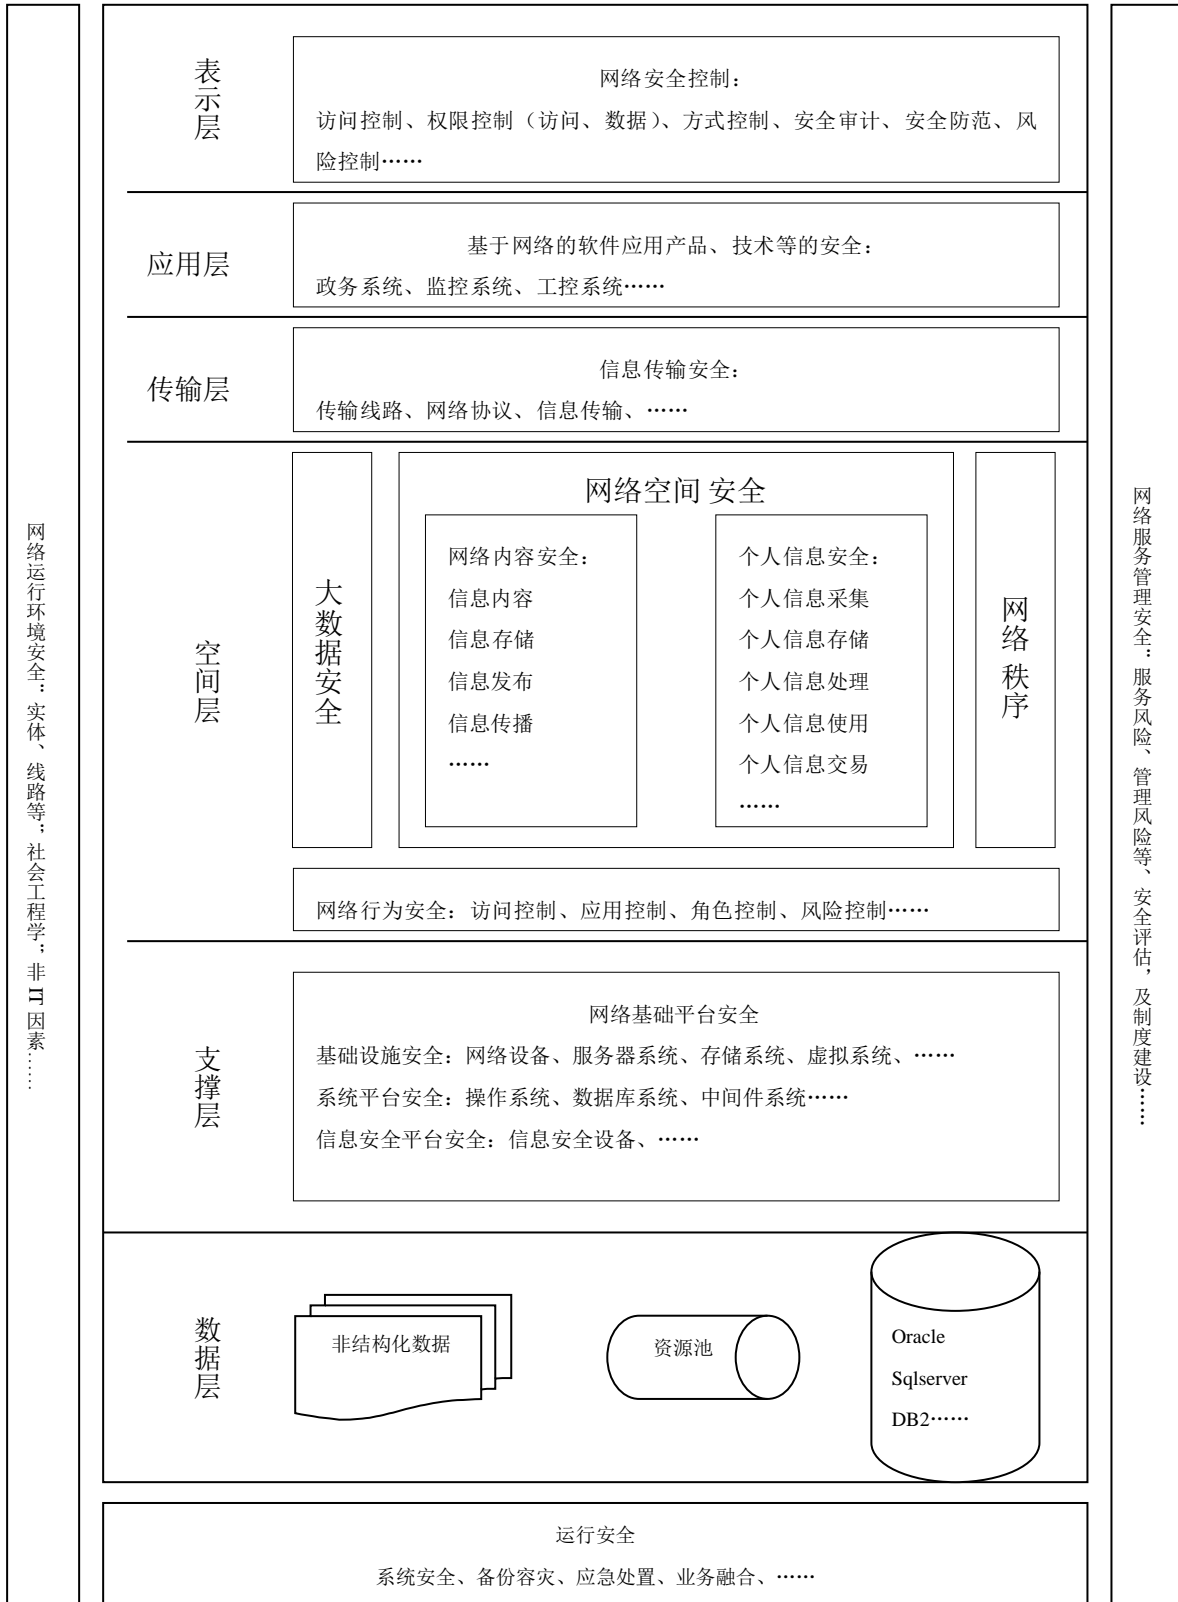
网络运行环境安全：实体、线路等；社会工程学；非IT因素……

表示层

网络安全控制：

访问控制、权限控制（访问、数据）、方式控制、安全审计、安全防范、风险控制……

应用层

基于网络的软件应用产品、技术等的安全：

政务系统、监控系统、工控系统……

传输层

信息传输安全：

传输线路、网络协议、信息传输、……

空间层

大数据安全

网络空间 安全

网络内容安全：
信息内容
信息存储
信息发布
信息传播
……

个人信息安全：
个人信息采集
个人信息存储
个人信息处理
个人信息使用
个人信息交易
……

网络秩序

网络行为安全：访问控制、应用控制、角色控制、风险控制……

支撑层

网络基础平台安全

基础设施安全：网络设备、服务器系统、存储系统、虚拟系统、……

系统平台安全：操作系统、数据库系统、中间件系统……

信息安全平台安全：信息安全设备、……

数据层

非结构化数据

资源池

Oracle
Sqlserver
DB2……

运行安全

系统安全、备份容灾、应急处置、业务融合、……

网络服务管理安全：服务风险、管理风险等、安全评估，及制度建设……